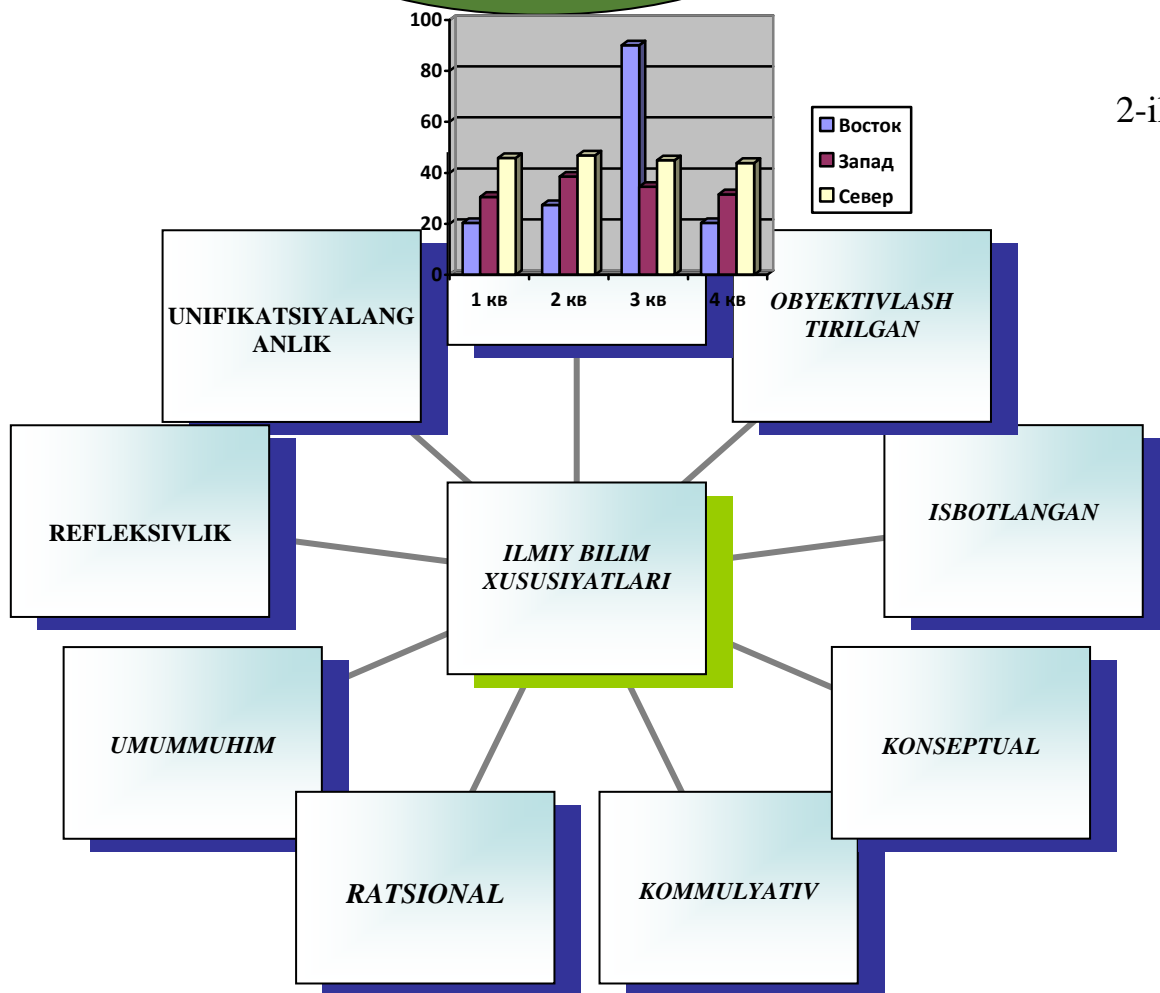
100
80
60
40
20
0
1 кв
2 кв
3 кв
4 кв
Восток
Запад
Север

2-i

UNIFIKATSIYALANGANLIK

OBYEKTIVLASHTIRILGAN

REFLEKSIVLIK

ILMIY BILIM XUSUSIYATLARI

ISBOTLANGAN

UMUMMUHIM

KONSEPTUAL

RATSIONAL

KOMMULYATIV